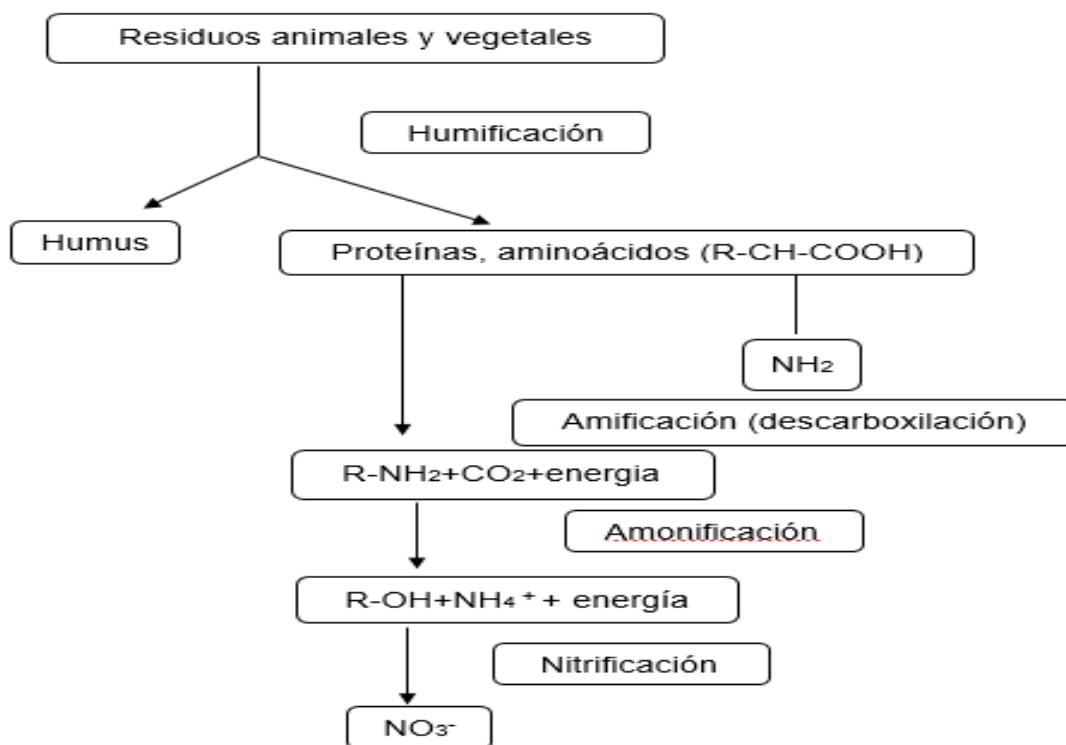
Residuos animales y vegetales

Humificación

Humus

Proteínas, aminoácidos (R-CH-COOH)

$NH_2$

Amificación (descarboxilación)

$R\text{-}NH_2+CO_2+$energia

Amonificación

$R\text{-}OH+NH_4^+ +$ energía

Nitrificación

$NO_3^-$